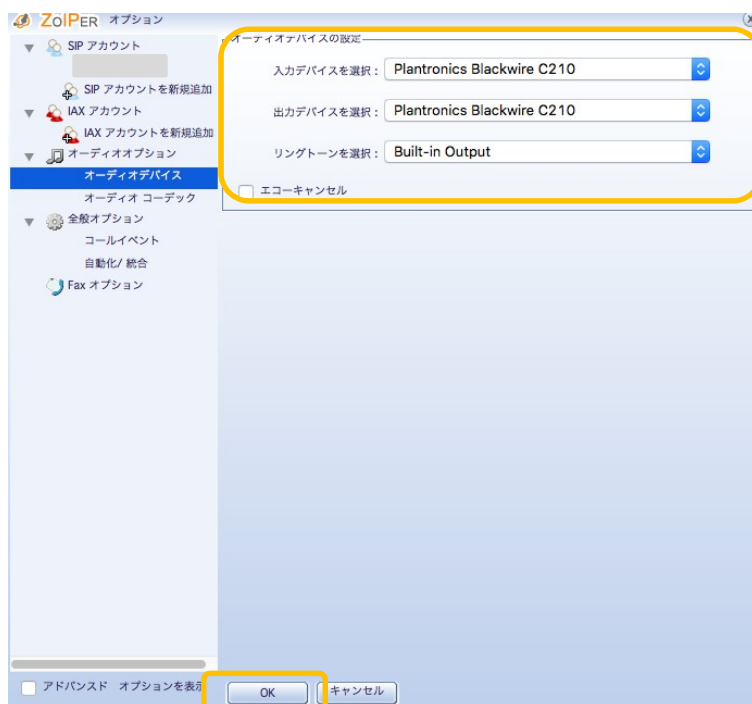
ZoIPER オプション

SIP アカウント
SIP アカウントを新規追加
IAX アカウント
IAX アカウントを新規追加
オーディオオプション
オーディオデバイス
オーディオ コーデック
全般オプション
コールイベント
自動化/ 統合
Fax オプション

オーディオデバイスの設定
入力デバイスを選択： Plantronics Blackwire C210
出力デバイスを選択： Plantronics Blackwire C210
リングトーンを選択： Built-in Output
エコーキャンセル

アドバンスド オプションを表示
OK
キャンセル